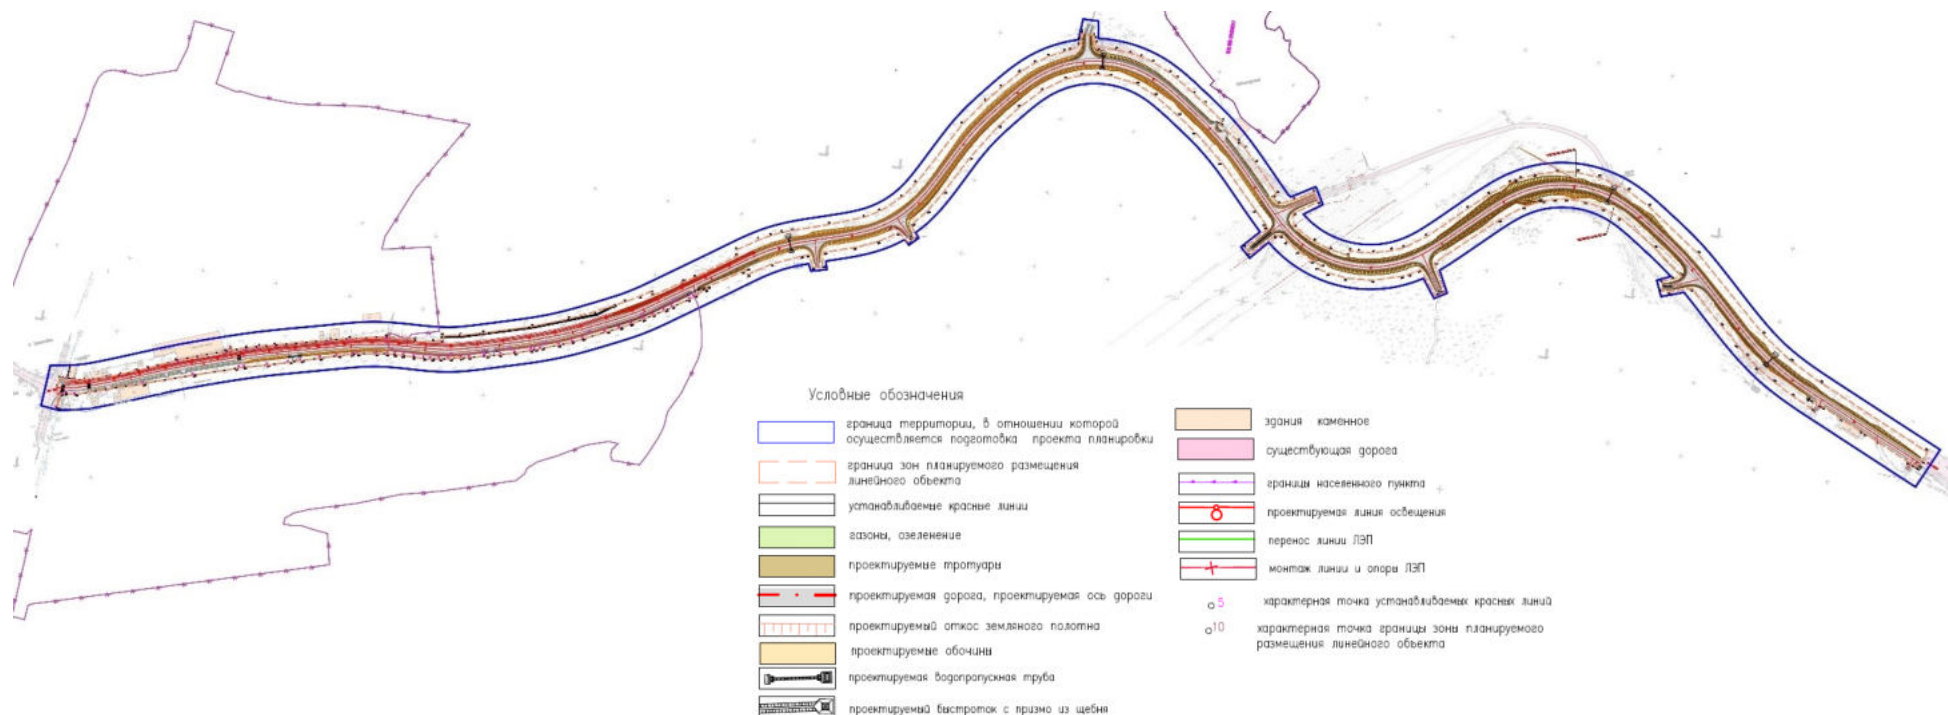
Условные обозначения

граница территории, в отношении которой осуществляется подготовка проекта планировки

граница зон планируемого размещения линейного объекта

устанавливаемые красные линии

газоны, озеленение

проектируемые тротуары

проектируемая дорога, проектируемая ось дороги

проектируемый откос земляного полотна

проектируемые обочины

проектируемая водопропускная труба

проектируемый быстроток с призмо из щебня

здания каменное

существующая дорога

границы населенного пункта

проектируемая линия освещения

перенос линии ЛЭП

монтаж линии и опоры ЛЭП

5 характерная точка устанавливаемых красных линий

10 характерная точка границы зоны планируемого размещения линейного объекта